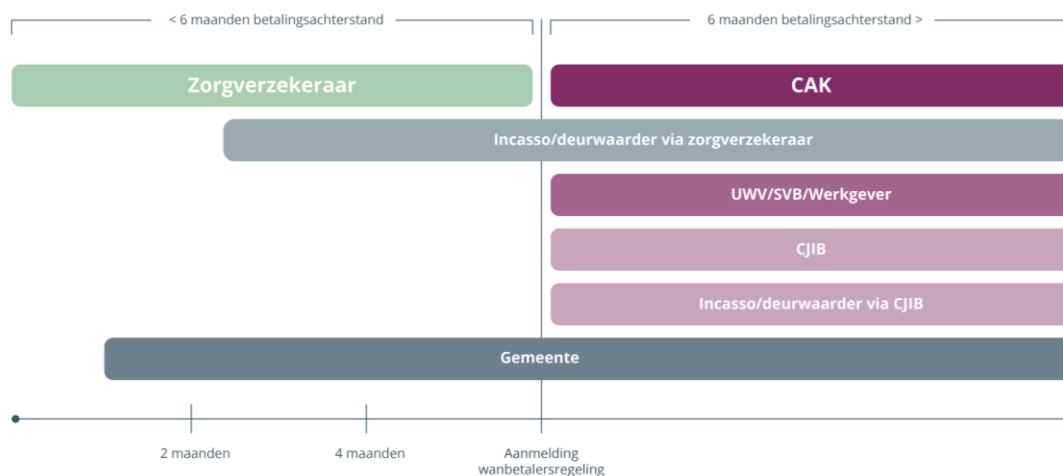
< 6 maanden betalingsachterstand

6 maanden betalingsachterstand >

Zorgverzekeraar

CAK

Incasso/deurwaarder via zorgverzekeraar

UWV/SVB/Werkgever

CJIB

Incasso/deurwaarder via CJIB

Gemeente

2 maanden

4 maanden

Aanmelding wanbetalersregeling